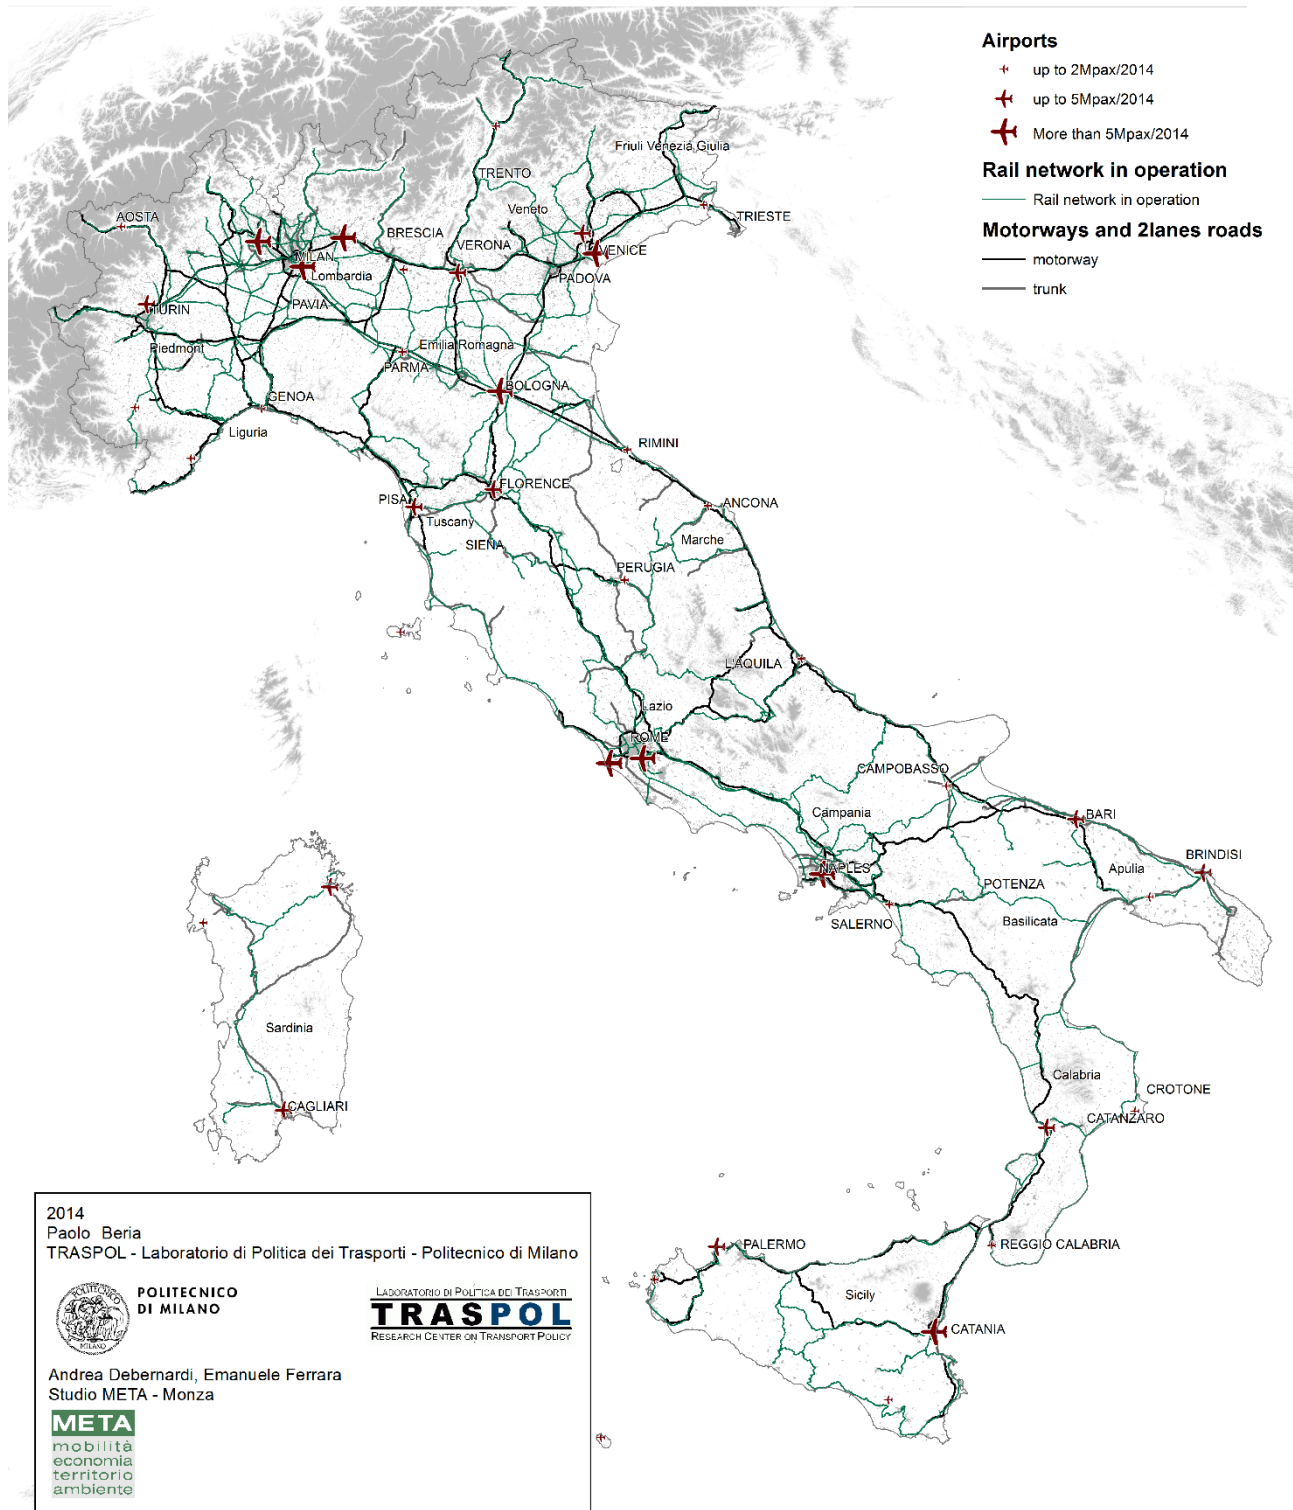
Airports
up to 2Mpax/2014
up to 5Mpax/2014
More than 5Mpax/2014

Rail network in operation
Rail network in operation

Motorways and 2lanes roads
motorway
trunk

Friuli Venezia Giulia
TRENTO
Veneto
TRIESTE
AOSTA
BRESCIA
VERONA
VENICE
MILAN
Lombardia
PADOVA
TURIN
PAVIA
Piedmont
Emilia Romagna
PARMA
BOLOGNA
GENOA
Liguria
RIMINI
FLORENCE
PISA
ANCONA
Tuscany
SIENA
Marche
PERUGIA
L'AQUILA
Lazio
ROME
CAMPOBASSO
Campania
BARI
NAPLES
BRINDISI
Apulia
POTENZA
SALERNO
Basilicata
Sardinia
CAGLIARI
Calabria
CROTONE
CATANZARO
PALERMO
REGGIO CALABRIA
Sicily
CATANIA

2014
Paolo Beria
TRASPOL - Laboratorio di Politica dei Trasporti - Politecnico di Milano

POLITECNICO DI MILANO

LABORATORIO DI POLITICA DEI TRASPORTI
TRASPOL
RESEARCH CENTER ON TRANSPORT POLICY

Andrea Debernardi, Emanuele Ferrara
Studio META - Monza

META
mobilità
economia
territorio
ambiente